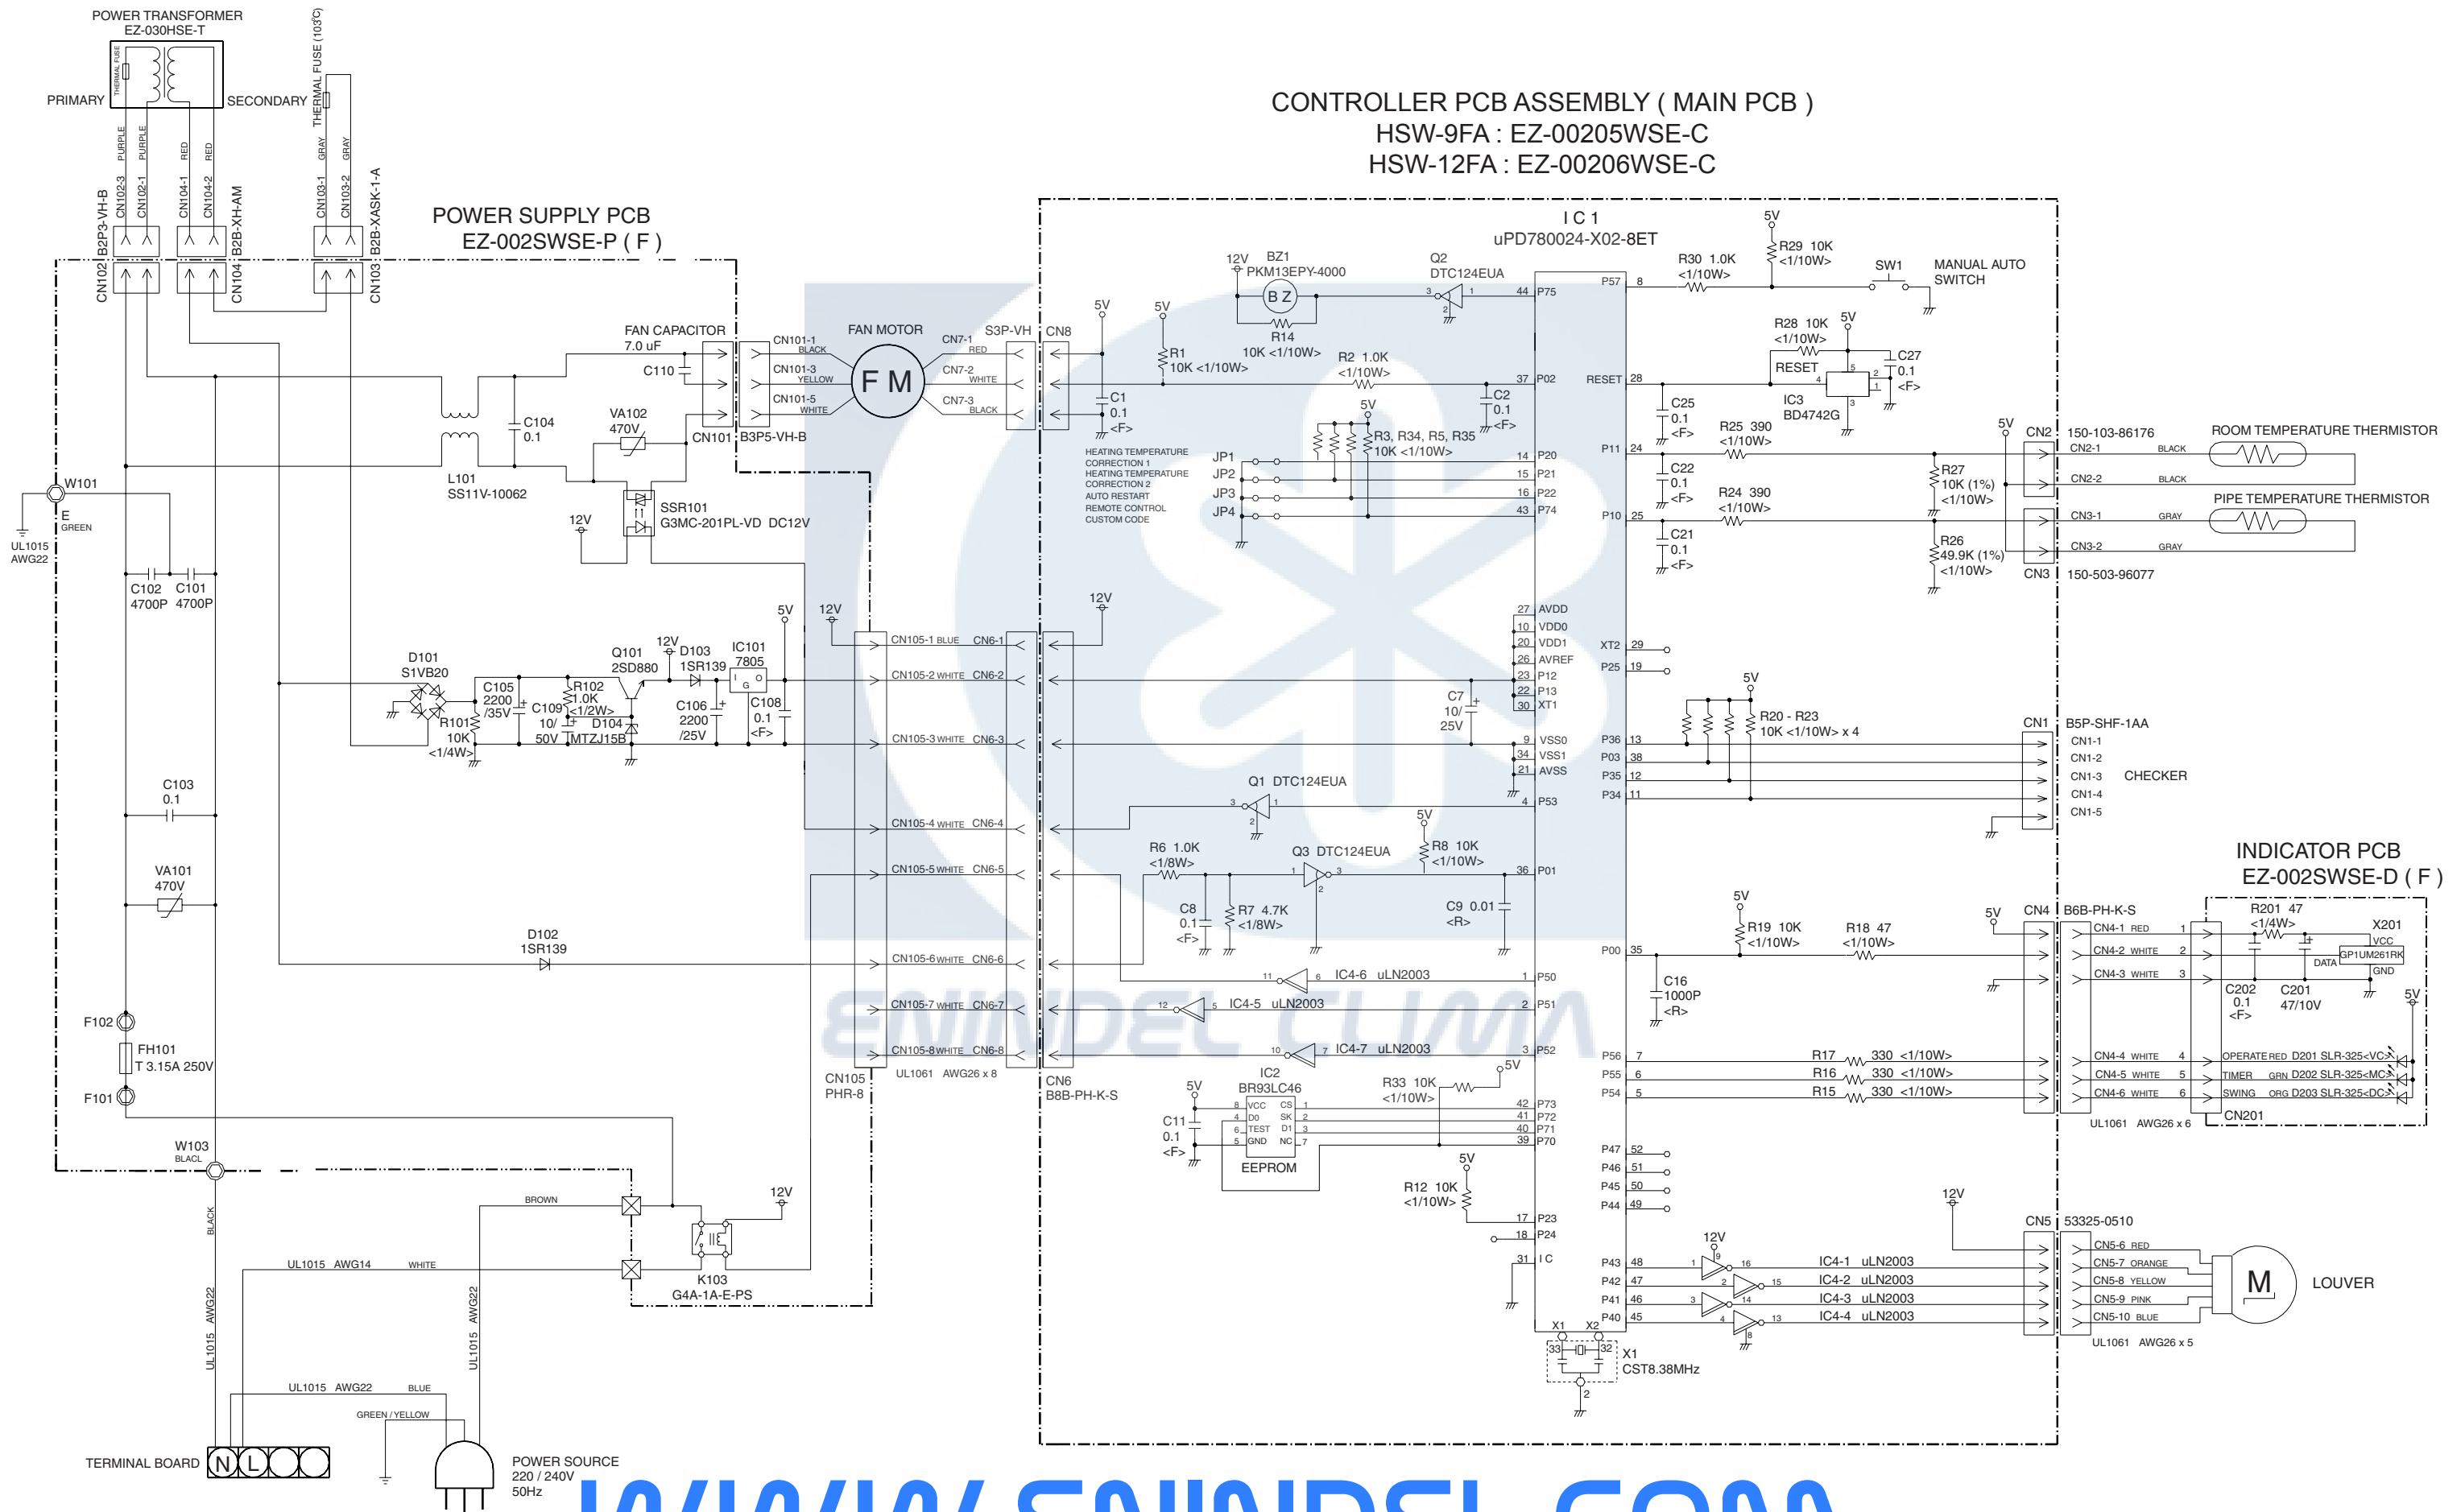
POWER TRANSFORMER
EZ-030HSE-T

PRIMARY
SECONDARY
THERMAL FUSE
THERMAL FUSE (103°C)

PURPLE PURPLE RED RED GRAY GRAY

CN102-3 CN102-1 CN104-1 CN104-2 CN103-1 CN103-2
B2P3-VH-B B2B-XH-AM B2B-XASK-1-A
CN102 CN104 CN103

POWER SUPPLY PCB
EZ-002SWSE-P ( F )

CONTROLLER PCB ASSEMBLY ( MAIN PCB )
HSW-9FA : EZ-00205WSE-C
HSW-12FA : EZ-00206WSE-C

FAN CAPACITOR
7.0 uF
C110
FAN MOTOR
CN101-1 BLACK
CN101-3 YELLOW
CN101-5 WHITE
F M
CN7-1 RED
CN7-2 WHITE
CN7-3 BLACK
S3P-VH
CN8
CN101 B3P5-VH-B

C104
0.1
VA102
470V
L101
SS11V-10062
SSR101
G3MC-201PL-VD DC12V
12V

W101
E
GREEN
UL1015
AWG22

C102 C101
4700P 4700P

D101
S1VB20
C105
2200
/35V
R101
10K
<1/4W>
C109
10/
50V
R102
1.0K
<1/2W>
D104
MTZJ15B
Q101
2SD880
12V
D103
1SR139
IC101
7805
I O G
C106
2200
/25V
C108
0.1
<F>
5V
12V

CN105-1 BLUE CN6-1
CN105-2 WHITE CN6-2
CN105-3 WHITE CN6-3
CN105-4 WHITE CN6-4
CN105-5 WHITE CN6-5
CN105-6 WHITE CN6-6
CN105-7 WHITE CN6-7
CN105-8 WHITE CN6-8
CN105
PHR-8
UL1061 AWG26 x 8
CN6
B8B-PH-K-S

C103
0.1
VA101
470V
D102
1SR139
F102
FH101
T 3.15A 250V
F101
W103
BLACL
BROWN
BLACK
12V
K103
G4A-1A-E-PS
UL1015 AWG14 WHITE
UL1015 AWG22
UL1015 AWG22
UL1015 AWG22 BLUE
GREEN / YELLOW
TERMINAL BOARD N L
POWER SOURCE
220 / 240V
50Hz

I C 1
uPD780024-X02-8ET
12V BZ1
PKM13EPY-4000
B Z
R14
10K <1/10W>
Q2
DTC124EUA
5V 5V
R1
10K <1/10W>
R2 1.0K
<1/10W>
C1
0.1
<F>
C2
0.1
<F>
5V
R3, R34, R5, R35
10K <1/10W>
HEATING TEMPERATURE CORRECTION 1
HEATING TEMPERATURE CORRECTION 2
AUTO RESTART
REMOTE CONTROL
CUSTOM CODE
JP1
JP2
JP3
JP4
12V
44 P75
P57 8
37 P02
RESET 28
14 P20
15 P21
16 P22
43 P74
P11 24
P10 25
27 AVDD
10 VDD0
20 VDD1
26 AVREF
23 P12
22 P13
30 XT1
XT2 29
P25 19
C7
10/
25V
9 VSS0
34 VSS1
21 AVSS
P36 13
P03 38
P35 12
P34 11
Q1 DTC124EUA
4 P53
5V
R6 1.0K
<1/8W>
C8
0.1
<F>
R7 4.7K
<1/8W>
Q3 DTC124EUA
R8 10K
<1/10W>
36 P01
C9 0.01
<R>
P00 35
C16
1000P
<R>
IC4-6 uLN2003 1 P50
IC4-5 uLN2003 2 P51
IC4-7 uLN2003 3 P52
5V
IC2
BR93LC46
VCC CS
DO SK
TEST DI
GND NC
EEPROM
C11
0.1
<F>
R33 10K
<1/10W>
42 P73
41 P72
40 P71
39 P70
5V
R12 10K
<1/10W>
17 P23
18 P24
31 I C
X1 X2
33 32
X1
CST8.38MHz
5V
R30 1.0K
<1/10W>
R29 10K
<1/10W>
SW1
MANUAL AUTO
SWITCH
R28 10K
<1/10W>
5V
RESET
IC3
BD4742G
C27
0.1
<F>
C25
0.1
<F>
R25 390
<1/10W>
C22
0.1
<F>
R24 390
<1/10W>
C21
0.1
<F>
R27
10K (1%)
<1/10W>
R26
49.9K (1%)
<1/10W>
5V
CN2 150-103-86176
CN2-1 BLACK
CN2-2 BLACK
ROOM TEMPERATURE THERMISTOR
CN3-1 GRAY
CN3-2 GRAY
PIPE TEMPERATURE THERMISTOR
CN3 150-503-96077
5V
R20 - R23
10K <1/10W> x 4
CN1 B5P-SHF-1AA
CN1-1
CN1-2
CN1-3 CHECKER
CN1-4
CN1-5
5V
R19 10K
<1/10W>
R18 47
<1/10W>
5V
CN4 B6B-PH-K-S
CN4-1 RED
CN4-2 WHITE
CN4-3 WHITE
CN4-4 WHITE
CN4-5 WHITE
CN4-6 WHITE
P56 7 R17 330 <1/10W>
P55 6 R16 330 <1/10W>
P54 5 R15 330 <1/10W>
UL1061 AWG26 x 6
INDICATOR PCB
EZ-002SWSE-D ( F )
R201 47
<1/4W>
X201
VCC
GP1UM261RK
DATA
GND
C202
0.1
<F>
C201
47/10V
5V
OPERATE RED D201 SLR-325<VC>
TIMER GRN D202 SLR-325<MC>
SWING ORG D203 SLR-325<DC>
CN201
P47 52
P46 51
P45 50
P44 49
12V
CN5 53325-0510
12V
P43 48
P42 47
P41 46
P40 45
IC4-1 uLN2003
IC4-2 uLN2003
IC4-3 uLN2003
IC4-4 uLN2003
CN5-6 RED
CN5-7 ORANGE
CN5-8 YELLOW
CN5-9 PINK
CN5-10 BLUE
M
LOUVER
UL1061 AWG26 x 5

ENINDEL CLIMA
WWW.ENINDEL.COM